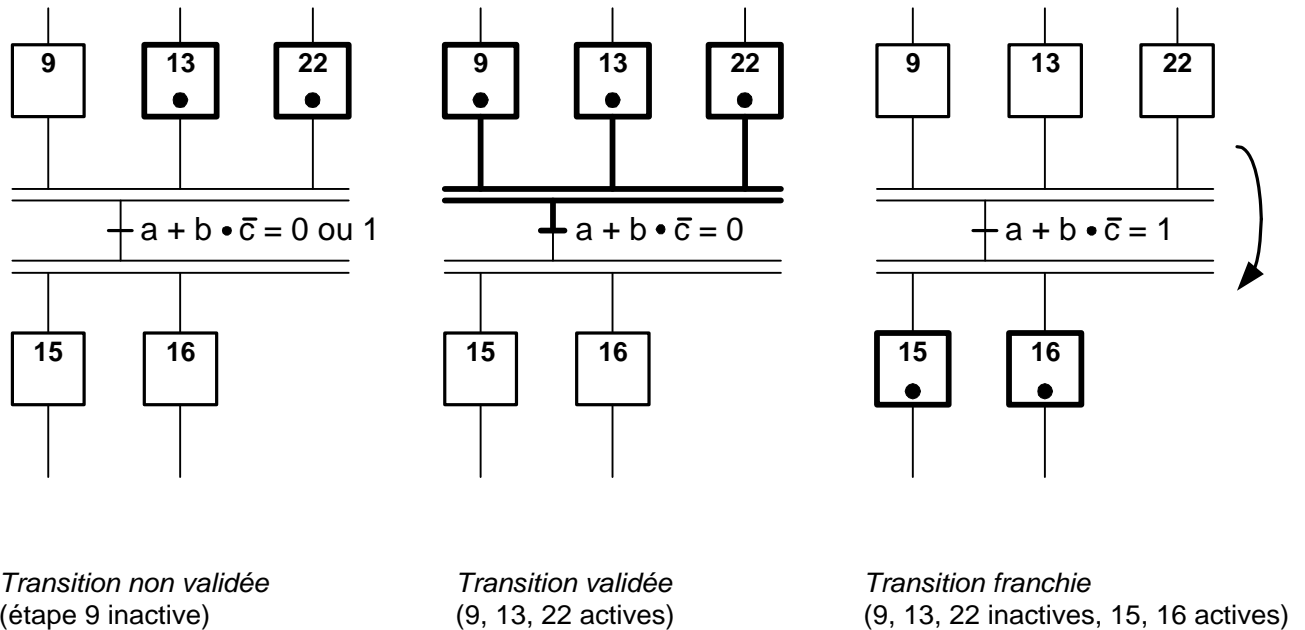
9

13

22

$a + b \bullet \bar{c} = 0$ ou 1

15

16

9

13

22

$a + b \bullet \bar{c} = 0$

15

16

9

13

22

$a + b \bullet \bar{c} = 1$

15

16

*Transition non validée*
(étape 9 inactive)

*Transition validée*
(9, 13, 22 actives)

*Transition franchie*
(9, 13, 22 inactives, 15, 16 actives)